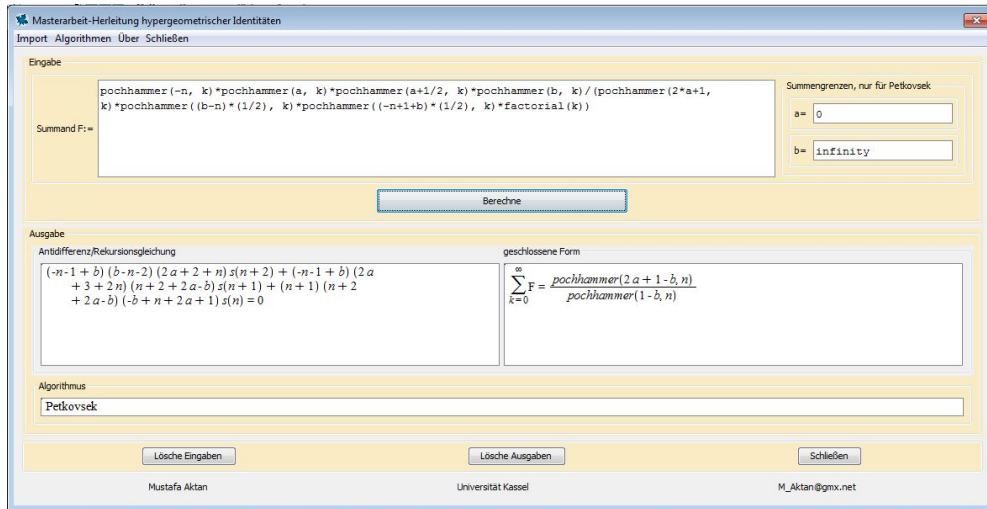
Masterarbeit-Herleitung hypergeometrischer Identitäten

Import Algorithmen Über Schließen

Eingabe

Summand F:=

pochhammer(-n, k)*pochhammer(a, k)*pochhammer(a+1/2, k)*pochhammer(b, k)/(pochhammer(2*a+1, k)*pochhammer((b-n)*(1/2), k)*pochhammer((-n+1+b)*(1/2), k)*factorial(k))

Summengrenzen, nur für Petkovsek

a= 0

b= infinity

Berechne

Ausgabe

Antidifferenz/Rekursionsgleichung

$(-n-1+b)(b-n-2)(2a+2+n)s(n+2)+(-n-1+b)(2a+3+2n)(n+2+2a-b)s(n+1)+(n+1)(n+2+2a-b)(-b+n+2a+1)s(n)=0$

geschlossene Form

$\sum_{k=0}^{\infty} F = \frac{pochhammer(2a+1-b, n)}{pochhammer(1-b, n)}$

Algorithmus

Petkovsek

Lösche Eingaben

Lösche Ausgaben

Schließen

Mustafa Aktan

Universität Kassel

M_Aktan@gmx.net